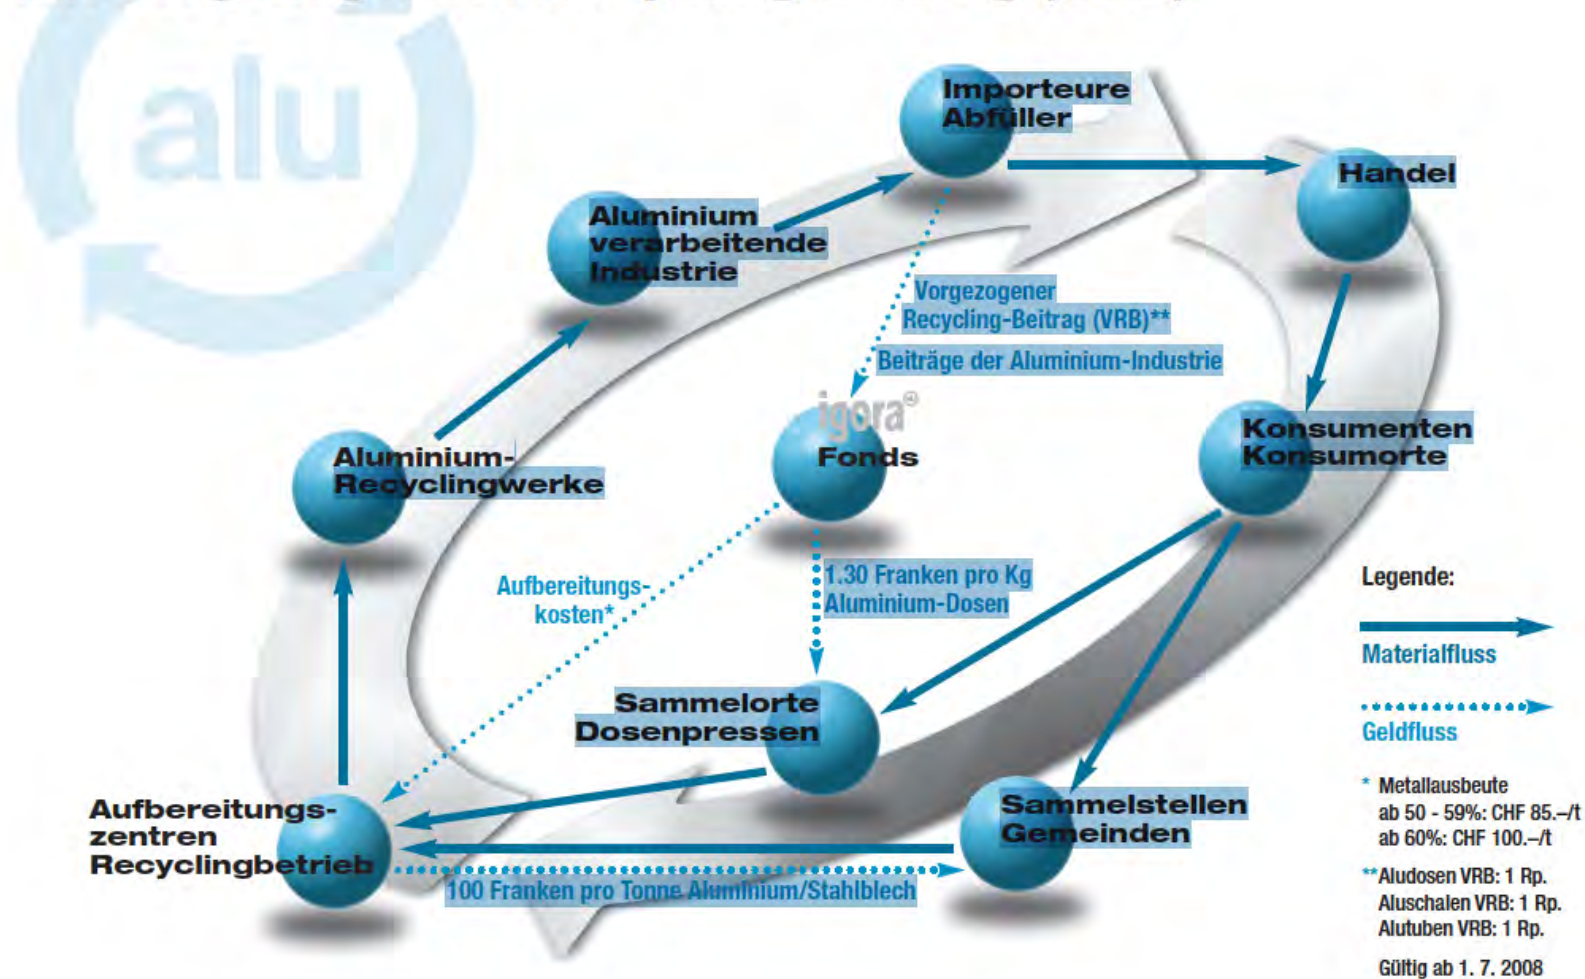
alu

Importeure Abfüller

Handel

Aluminium verarbeitende Industrie

Vorgezogener Recycling-Beitrag (VRB)**

Beiträge der Aluminium-Industrie

igora®

Fonds

Konsumenten Konsumorte

Aluminium-Recyclingwerke

Aufbereitungs-kosten*

1.30 Franken pro Kg Aluminium-Dosen

Legende:

Materialfluss

Geldfluss

Sammelorte Dosenpressen

Aufbereitungs-zentren Recyclingbetrieb

Sammelstellen Gemeinden

100 Franken pro Tonne Aluminium/Stahlblech

* Metallausbeute ab 50 - 59%: CHF 85.–/t ab 60%: CHF 100.–/t

**Aludosen VRB: 1 Rp. Aluschalen VRB: 1 Rp. Alutuben VRB: 1 Rp.

Gültig ab 1. 7. 2008